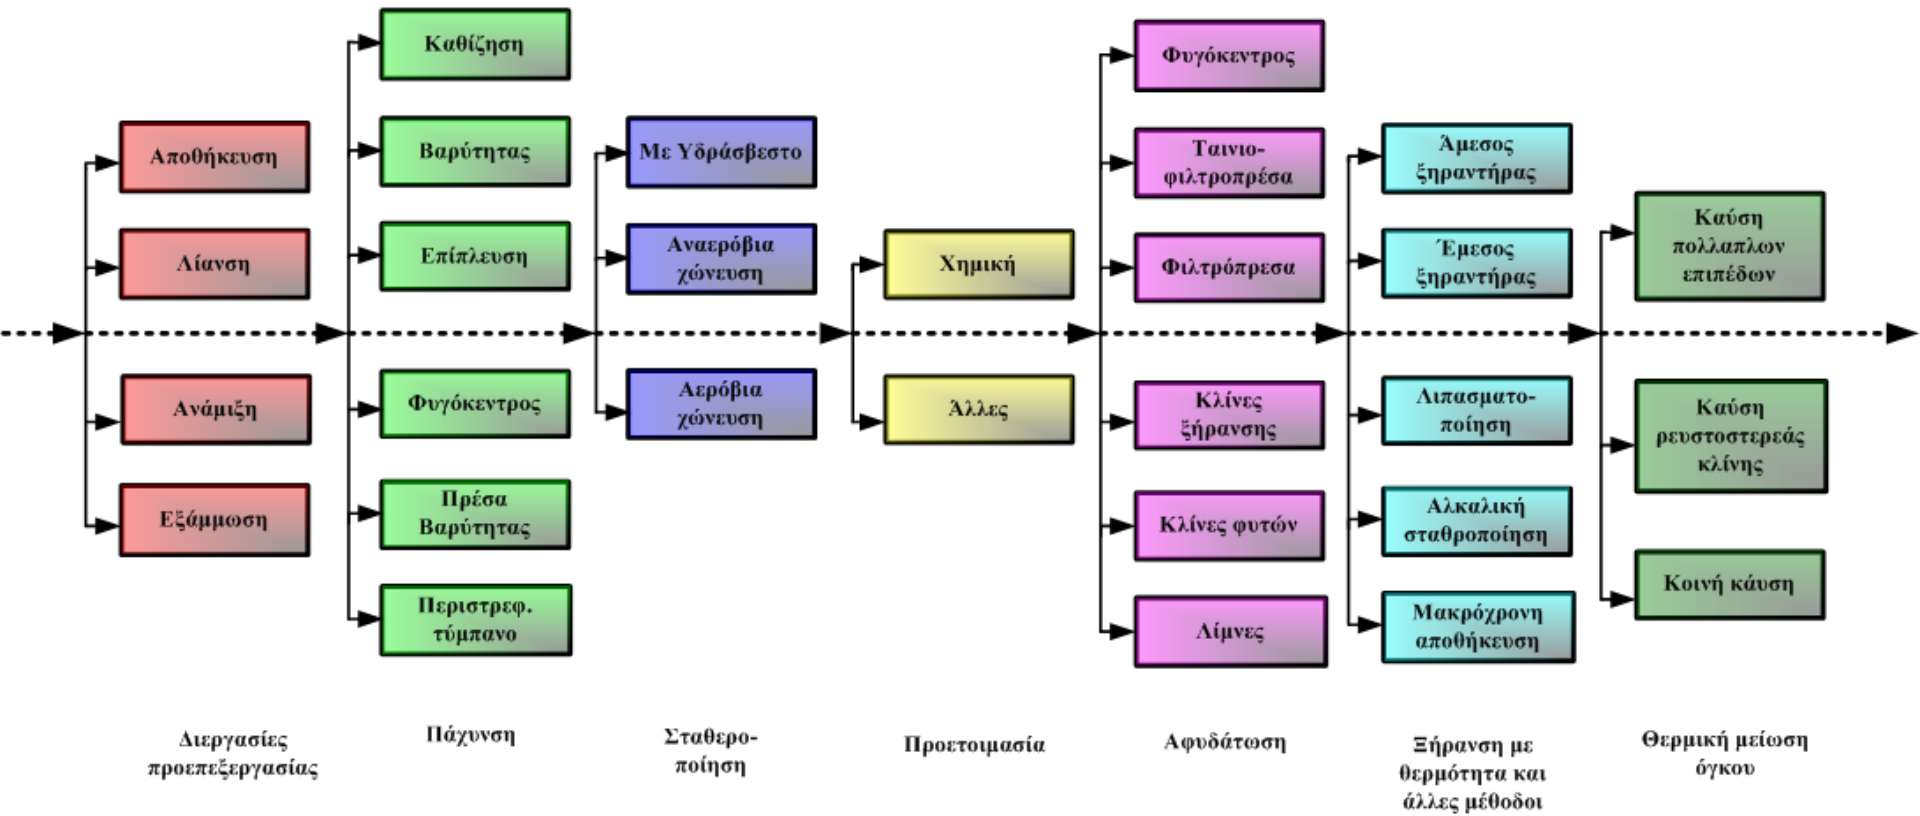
Αποθήκευση

Λίανση

Ανάμιξη

Εξάμμωση

Καθίζηση

Βαρύτητας

Επίπλευση

Φυγόκεντρος

Πρέσα Βαρύτητας

Περιστρεφ. τύμπανο

Με Υδράσβεστο

Αναερόβια χώνευση

Αερόβια χώνευση

Χημική

Άλλες

Φυγόκεντρος

Ταινιοφιλτροπρέσα

Φιλτρόπρεσα

Κλίνες ξήρανσης

Κλίνες φυτών

Λίμνες

Άμεσος ξηραντήρας

Έμεσος ξηραντήρας

Λιπασματοποίηση

Αλκαλική σταθροποίηση

Μακρόχρονη αποθήκευση

Καύση πολλαπλων επιπέδων

Καύση ρευστοστερεάς κλίνης

Κοινή κάυση

Διεργασίες προεπεξεργασίας

Πάχυνση

Σταθεροποίηση

Προετοιμασία

Αφυδάτωση

Ξήρανση με θερμότητα και άλλες μέθοδοι

Θερμική μείωση όγκου